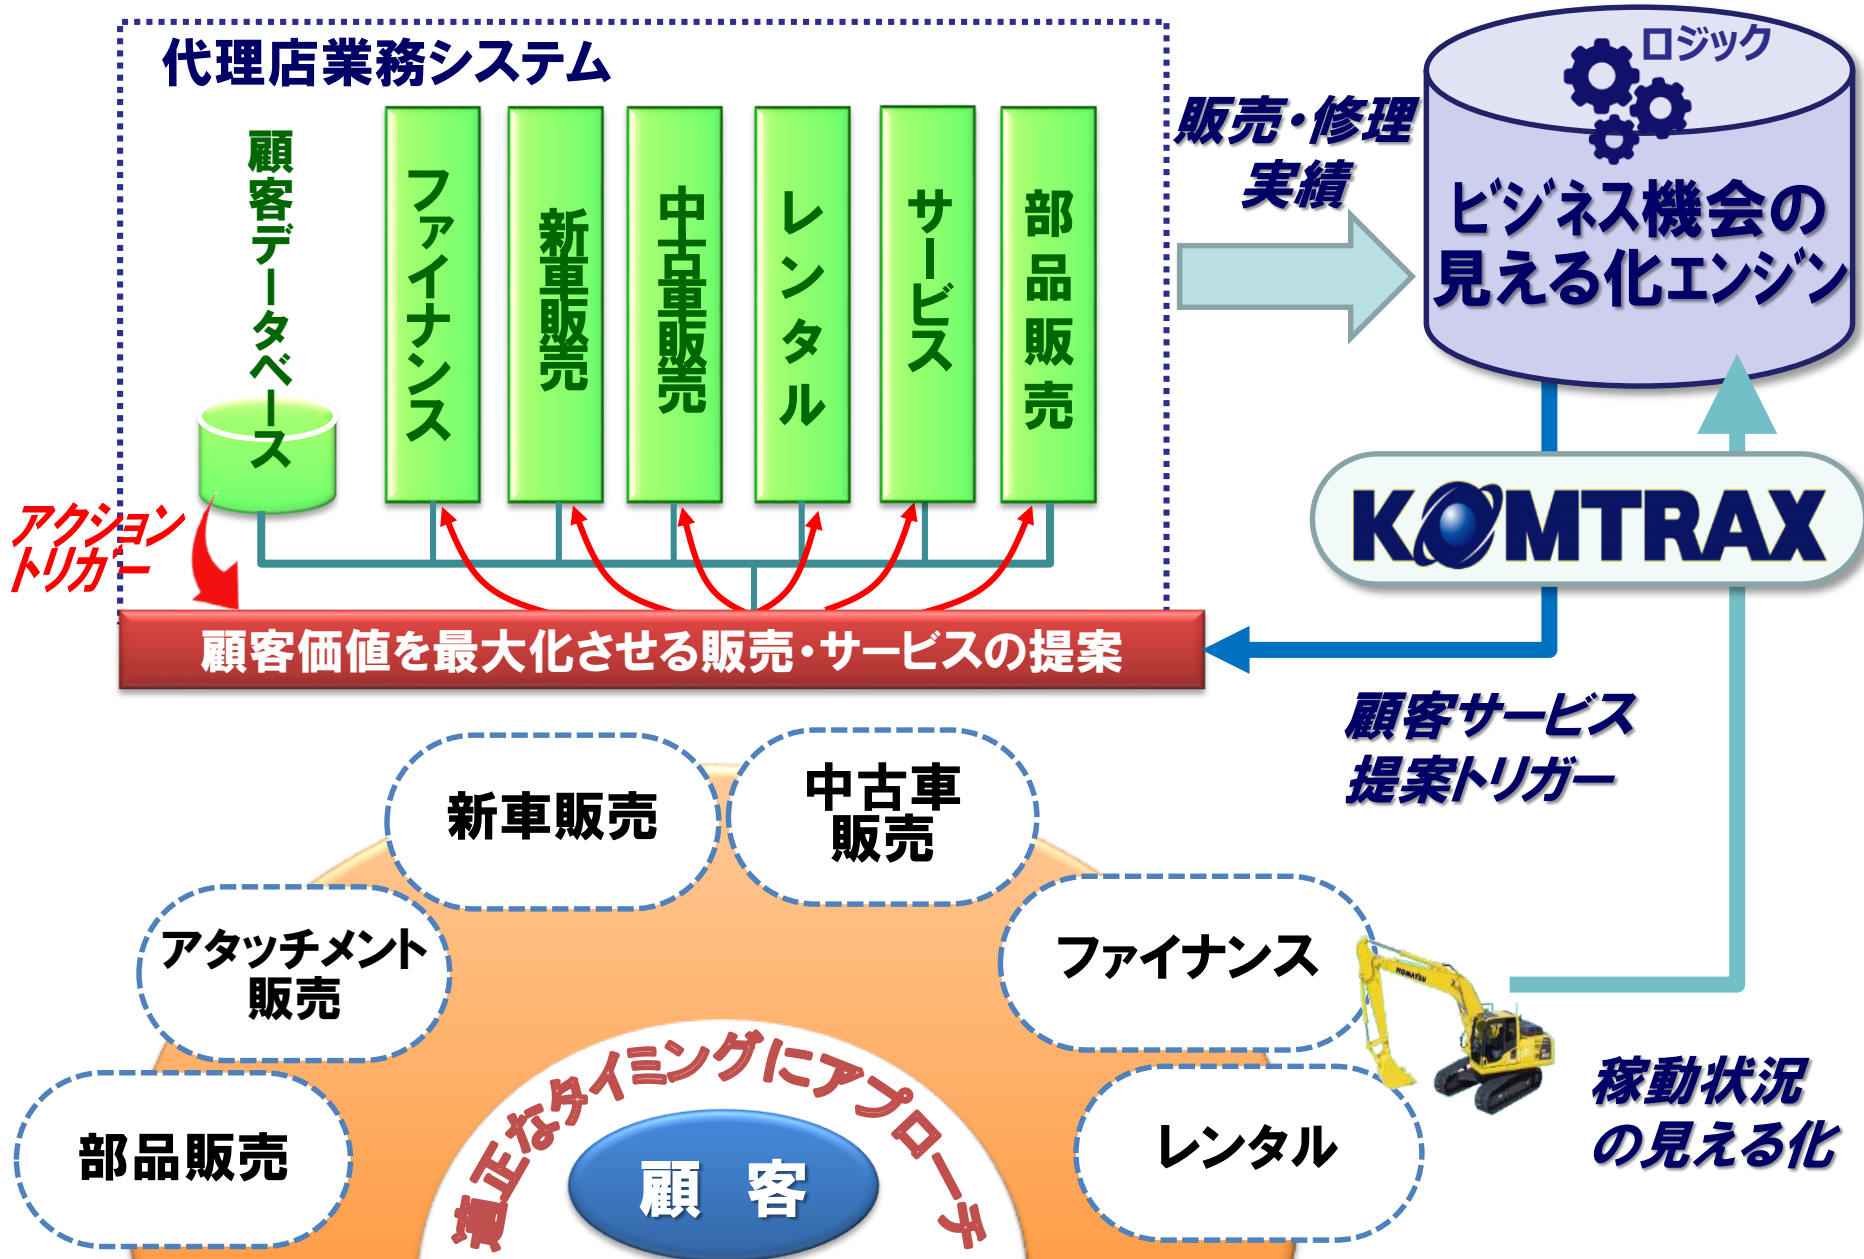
代理店業務システム

顧客データベース

ファイナンス

新車販売

中古車販売

レンタル

サービス

部品販売

販売・修理実績

ロジック

ビジネス機会の見える化エンジン

アクショントリガー

KOMTRAX

顧客価値を最大化させる販売・サービスの提案

顧客サービス提案トリガー

新車販売

中古車販売

アタッチメント販売

ファイナンス

部品販売

レンタル

稼動状況の見える化

適正なタイミングにアプローチ

顧 客